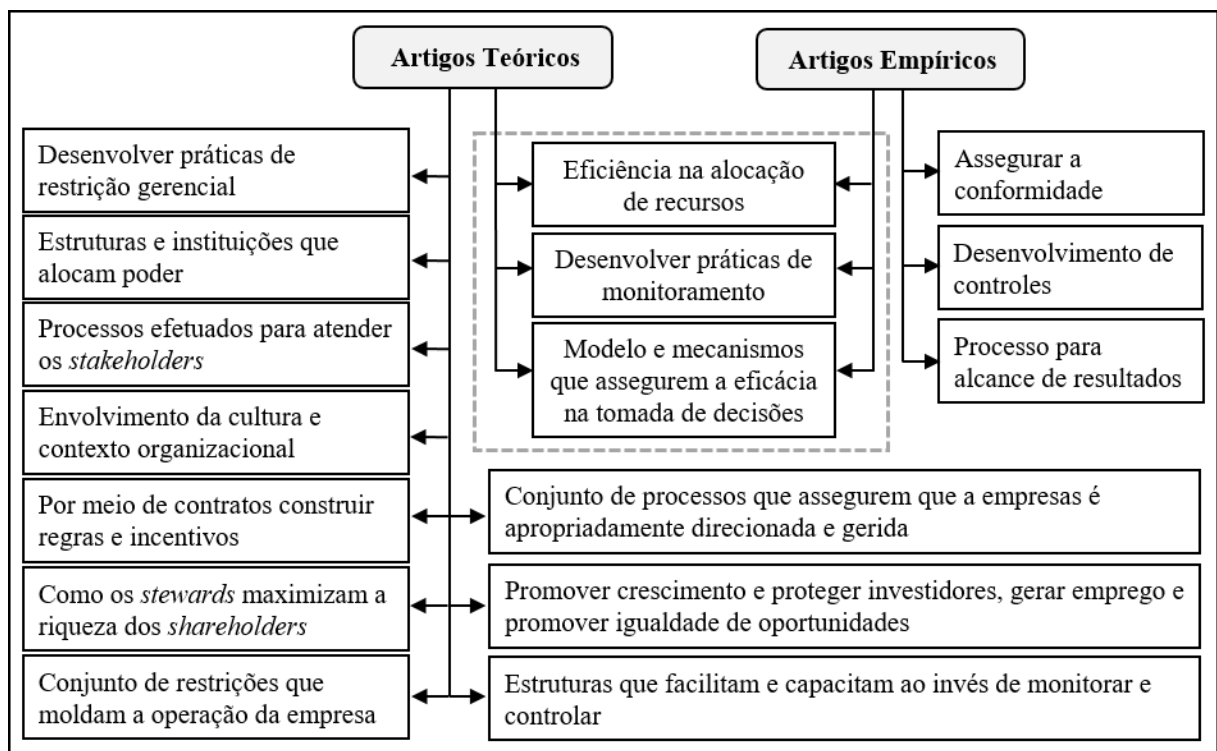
Artigos Teóricos

Artigos Empíricos

Desenvolver práticas de restrição gerencial

Estruturas e instituições que alocam poder

Processos efetuados para atender os *stakeholders*

Envolvimento da cultura e contexto organizacional

Eficiência na alocação de recursos

Desenvolver práticas de monitoramento

Modelo e mecanismos que assegurem a eficácia na tomada de decisões

Assegurar a conformidade

Desenvolvimento de controles

Processo para alcance de resultados

Por meio de contratos construir regras e incentivos

Conjunto de processos que assegurem que a empresas é apropriadamente direcionada e gerida

Como os *stewards* maximizam a riqueza dos *shareholders*

Promover crescimento e proteger investidores, gerar emprego e promover igualdade de oportunidades

Conjunto de restrições que moldam a operação da empresa

Estruturas que facilitam e capacitam ao invés de monitorar e controlar